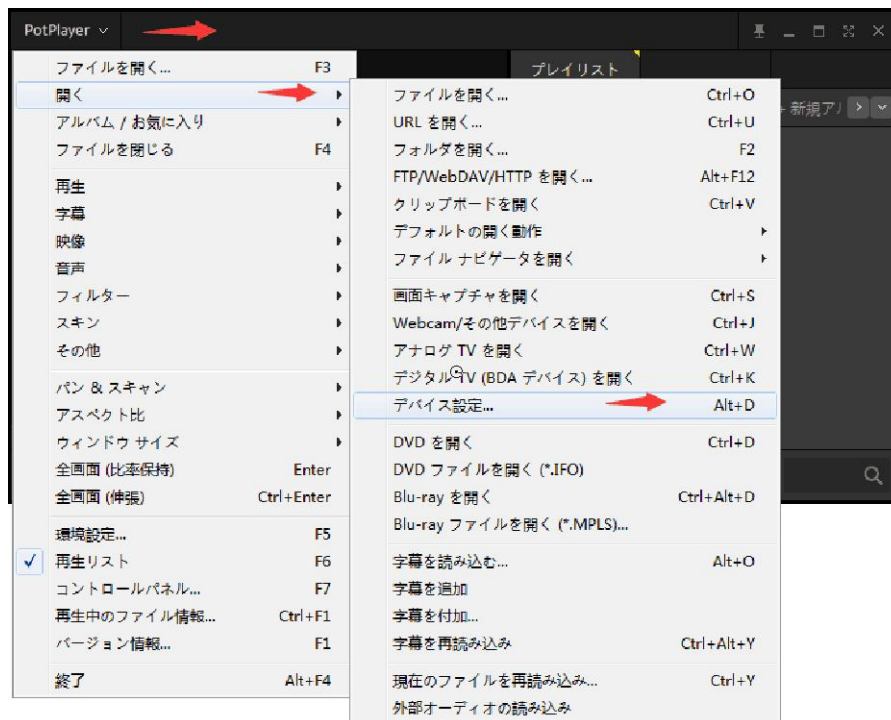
PotPlayer

プレイリスト

+ 新規アl

ファイルを開く... F3
開く
アルバム / お気に入り
ファイルを閉じる F4

再生
字幕
映像
音声
フィルター
スキン
その他

パン & スキャン
アスペクト比
ウィンドウ サイズ
全画面 (比率保持) Enter
全画面 (伸張) Ctrl+Enter

環境設定... F5
✓ 再生リスト F6
コントロールパネル... F7
再生中のファイル情報... Ctrl+F1
バージョン情報... F1

終了 Alt+F4

ファイルを開く... Ctrl+O
URL を開く... Ctrl+U
フォルダを開く... F2
FTP/WebDAV/HTTP を開く... Alt+F12
クリップボードを開く Ctrl+V
デフォルトの開く動作
ファイル ナビゲータを開く

画面キャプチャを開く Ctrl+S
Webcam/その他デバイスを開く Ctrl+J
アナログ TV を開く Ctrl+W
デジタル TV (BDA デバイス) を開く Ctrl+K
デバイス設定... Alt+D

DVD を開く Ctrl+D
DVD ファイルを開く (*.IFO)
Blu-ray を開く Ctrl+Alt+D
Blu-ray ファイルを開く (*.MPLS)...

字幕を読み込む... Alt+O
字幕を追加
字幕を付加...
字幕を再読み込み Ctrl+Alt+Y

現在のファイルを再読み込み... Ctrl+Y
外部オーディオの読み込み